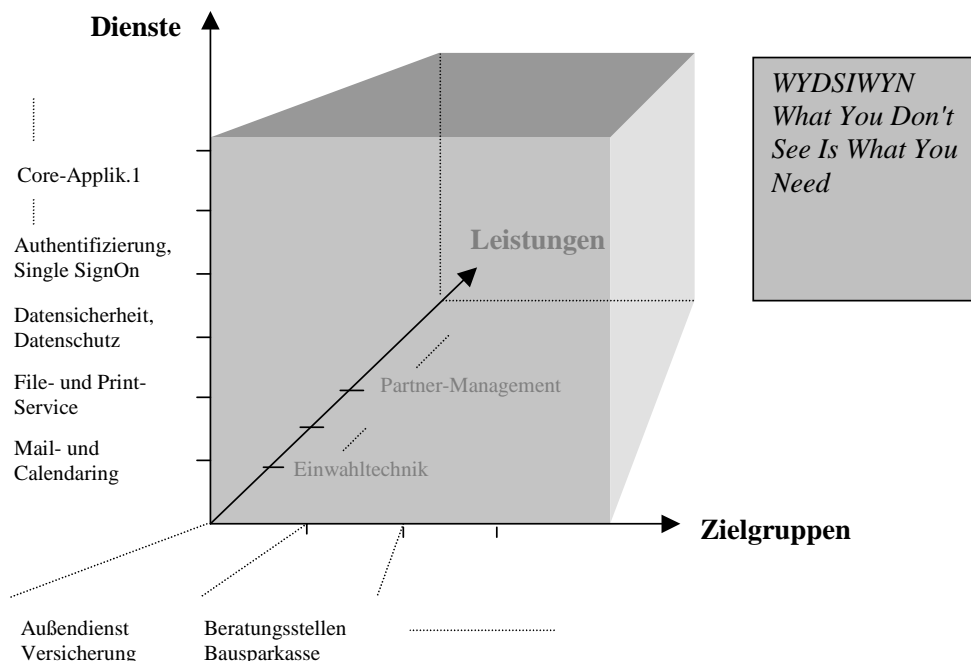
Dienste

Core-Applik.1

Authentifizierung, Single SignOn

Datensicherheit, Datenschutz

File- und Print-Service

Mail- und Calendaring

Leistungen

Partner-Management

Einwahltechnik

WYDSIWYN What You Don't See Is What You Need

Zielgruppen

Außendienst Versicherung

Beratungsstellen Bausparkasse